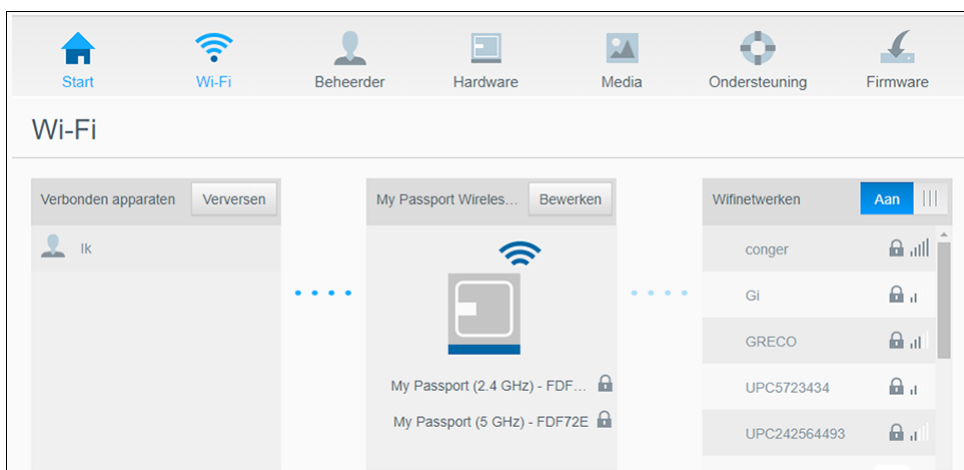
Start Wi-Fi Beheerder Hardware Media Ondersteuning Firmware

Wi-Fi

Verbonden apparaten Verversen

Ik

My Passport Wireles... Bewerken

My Passport (2.4 GHz) - FDF...

My Passport (5 GHz) - FDF72E

Wifinetwerken Aan

conger

Gi

GRECO

UPC5723434

UPC242564493